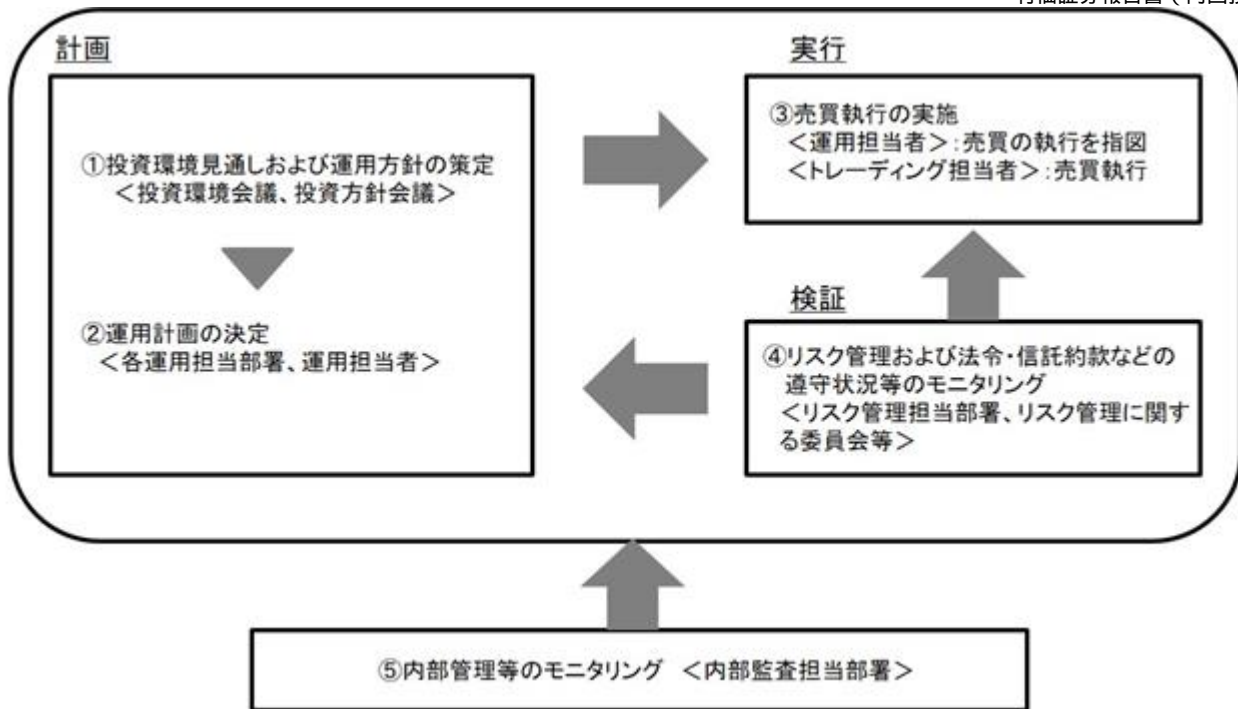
有価証券報告書（内国投

計画

①投資環境見通しおよび運用方針の策定
＜投資環境会議、投資方針会議＞

②運用計画の決定
＜各運用担当部署、運用担当者＞

実行

③売買執行の実施
＜運用担当者＞：売買の執行を指図
＜トレーディング担当者＞：売買執行

検証

④リスク管理および法令・信託約款などの遵守状況等のモニタリング
＜リスク管理担当部署、リスク管理に関する委員会等＞

⑤内部管理等のモニタリング　＜内部監査担当部署＞